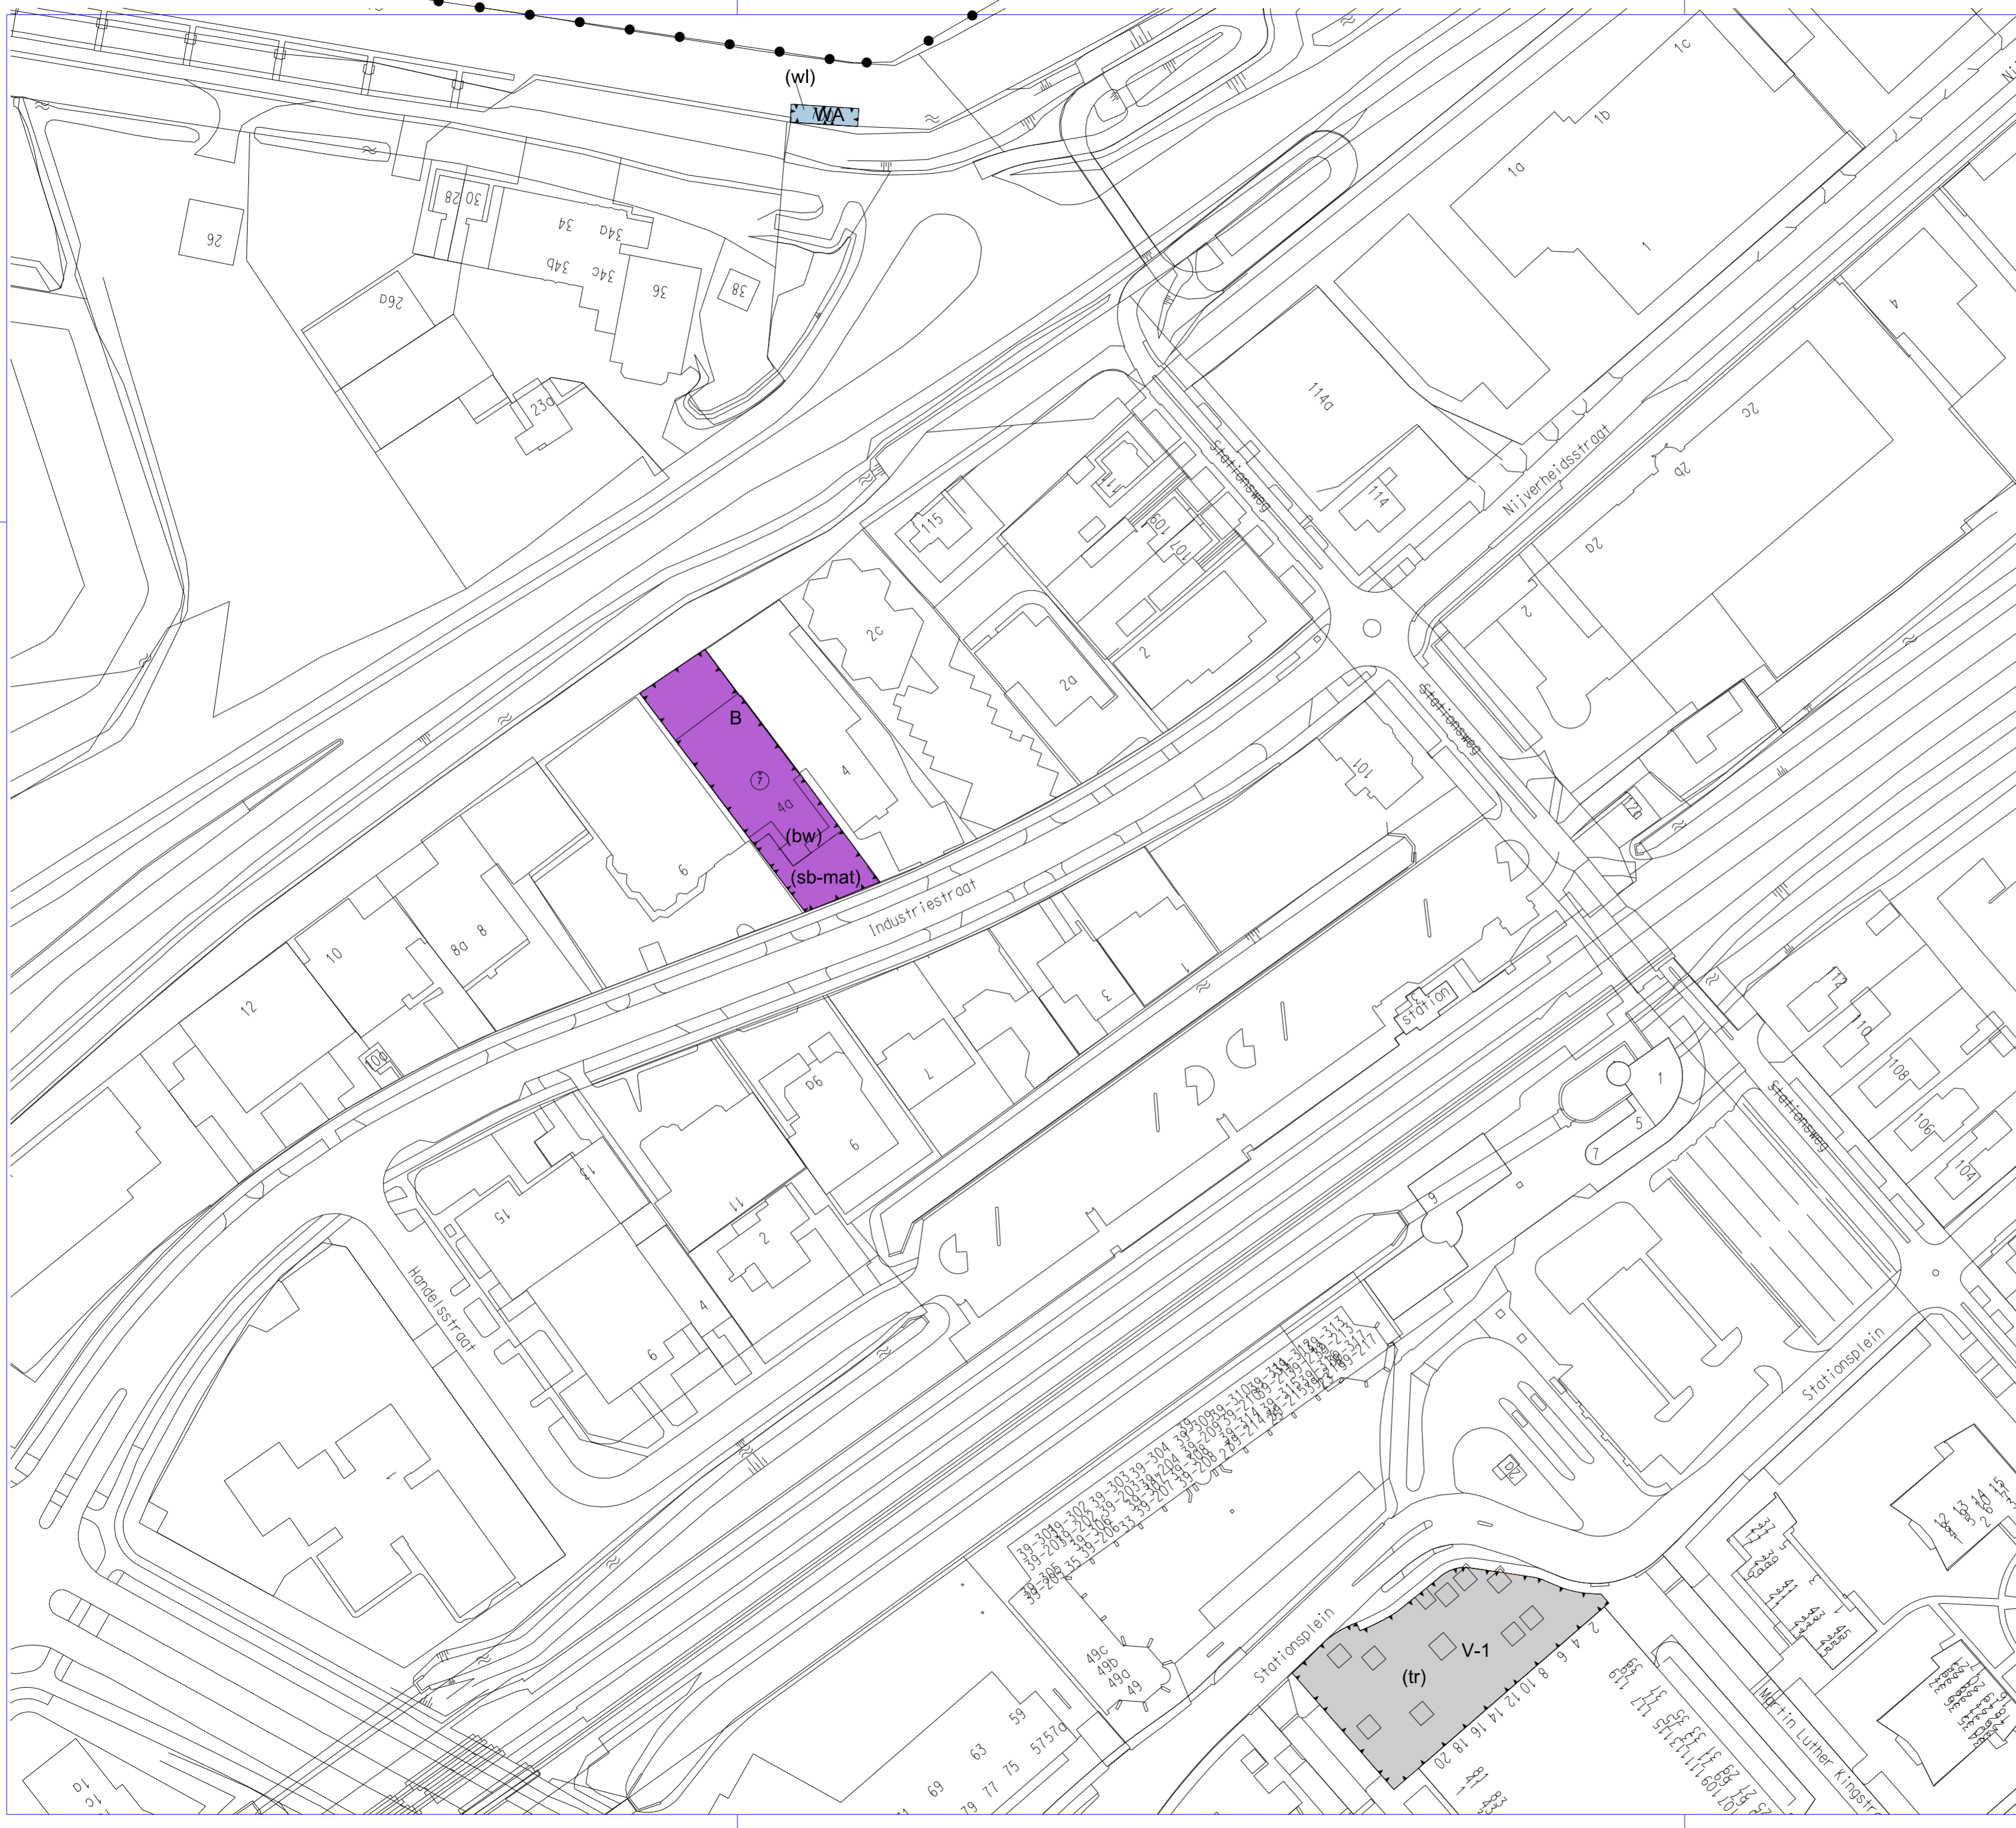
(wl)
WA
26
28
30
34
34a
34b
34c
36
38
26a
23a
1c
1b
1a
1
4
114a
114
2c
2b
2a
2
Nijverheidsstraat
Stationsweg
115
111
109
107
2c
2a
2
B
7
4a
4
(bw)
(sb-mat)
6
101
12b
Industriestraat
10
8a
8
12
10b
3
1
station
12
10
108
106
104
1
5
7
9
7
9a
9
11
2
4
6
13
15
Handelsstraat
1
Stationsplein
Stationsplein
V-1
(tr)
2
4
6
8
10
12
14
16
18
20
49c
49b
49a
49
59
57
57a
63
69
75
77
79
1a
1c
Martin Luther Kingstr